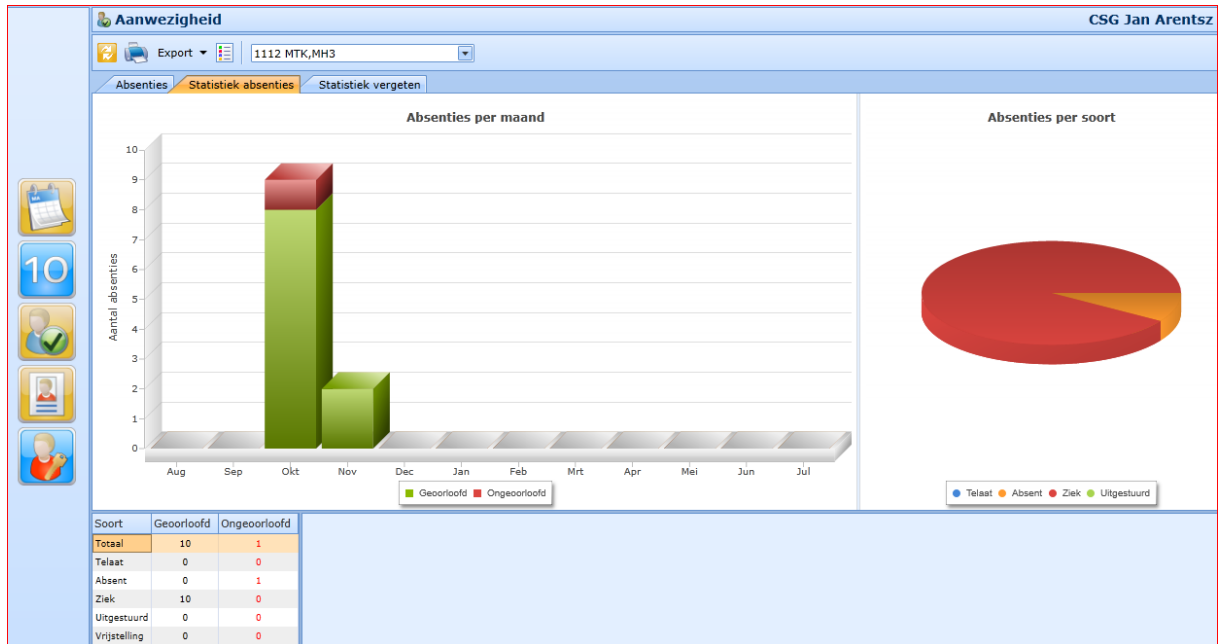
Aanwezigheid
CSG Jan Arentsz

Export
1112 MTK,MH3

Absenties
Statistiek absenties
Statistiek vergeten

10

Absenties per maand

Aantal absenties
10
9
8
7
6
5
4
3
2
1
0
Aug Sep Okt Nov Dec Jan Feb Mrt Apr Mei Jun Jul

Geoorloofd Ongeoorloofd

Absenties per soort

Telaat Absent Ziek Uitgestuurd

| Soort | Geoorloofd | Ongeoorloofd |
|---|---|---|
| Totaal | 10 | 1 |
| Telaat | 0 | 0 |
| Absent | 0 | 1 |
| Ziek | 10 | 0 |
| Uitgestuurd | 0 | 0 |
| Vrijstelling | 0 | 0 |